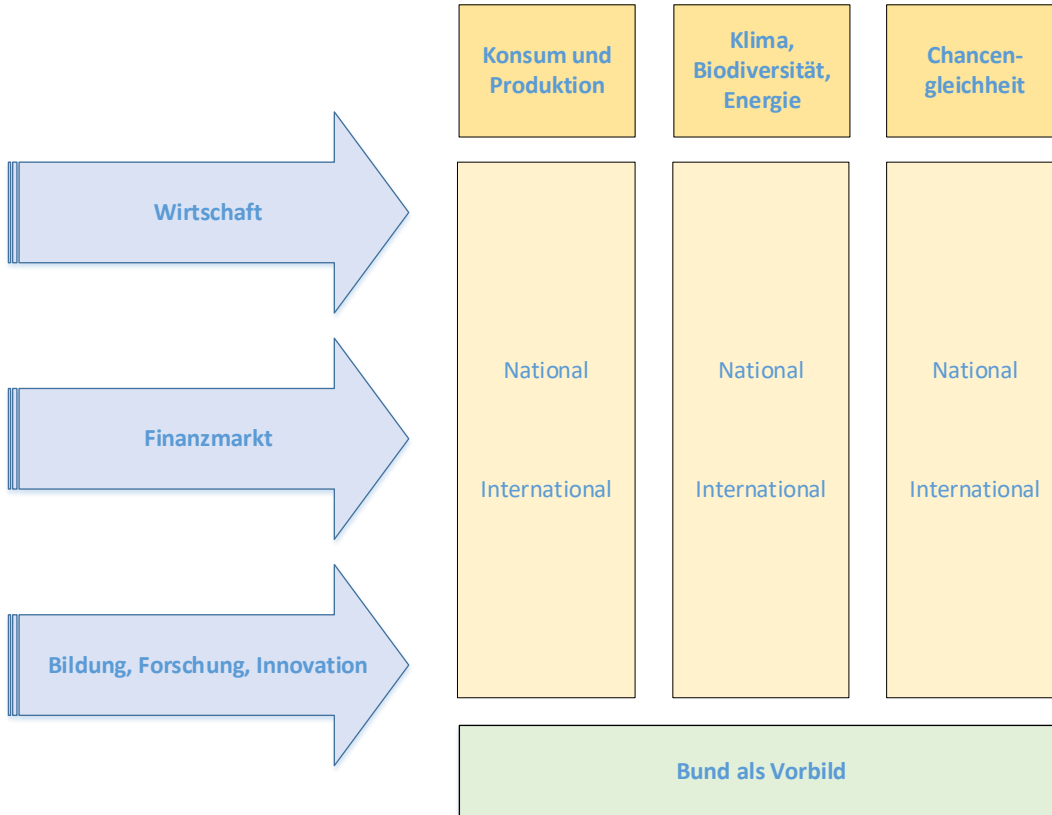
Konsum und Produktion

Klima, Biodiversität, Energie

Chancengleichheit

Wirtschaft

Finanzmarkt

Bildung, Forschung, Innovation

National

International

National

International

National

International

Bund als Vorbild